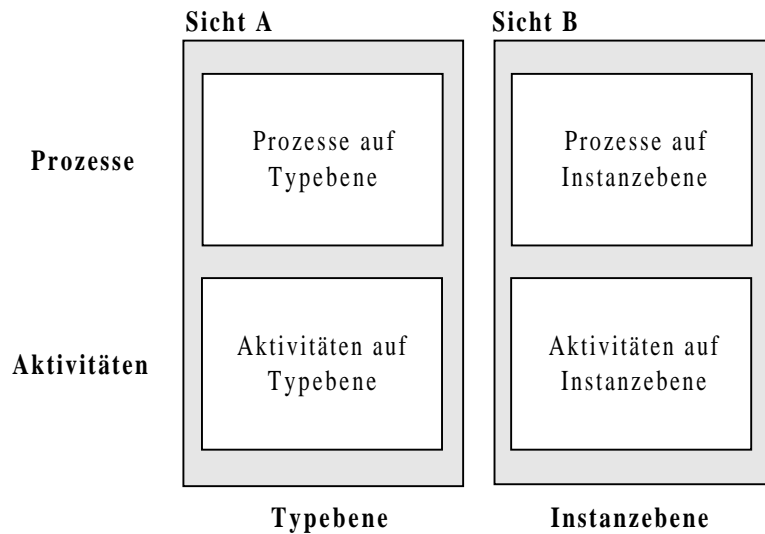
| | Sicht A | Sicht B |
|---|---|---|
| Prozesse | Prozesse auf Typebene | Prozesse auf Instanzebene |
| Aktivitäten | Aktivitäten auf Typebene | Aktivitäten auf Instanzebene |
| | Typebene | Instanzebene |